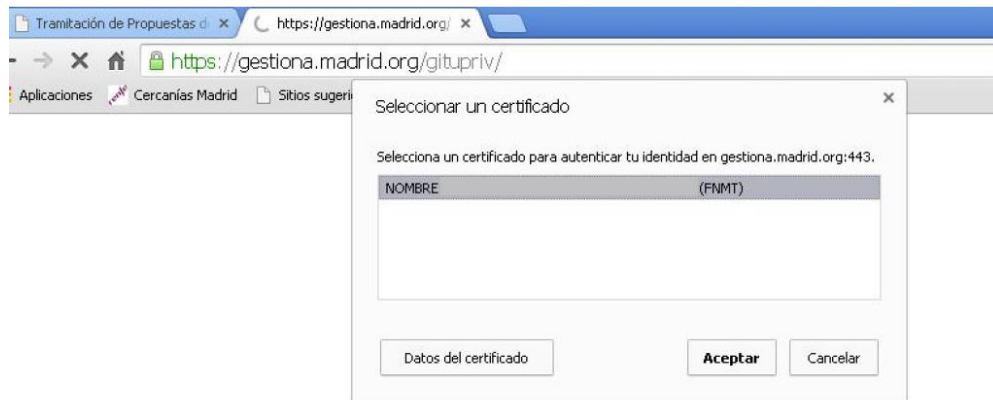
Tramitación de Propuestas d ×
https://gestiona.madrid.org/ ×

https://gestiona.madrid.org/gitupriv/

Aplicaciones
Cercanías Madrid
Sitios sugeri

Seleccionar un certificado
×

Selecciona un certificado para autenticar tu identidad en gestiona.madrid.org:443.

NOMBRE (FNMT)

Datos del certificado
Aceptar
Cancelar